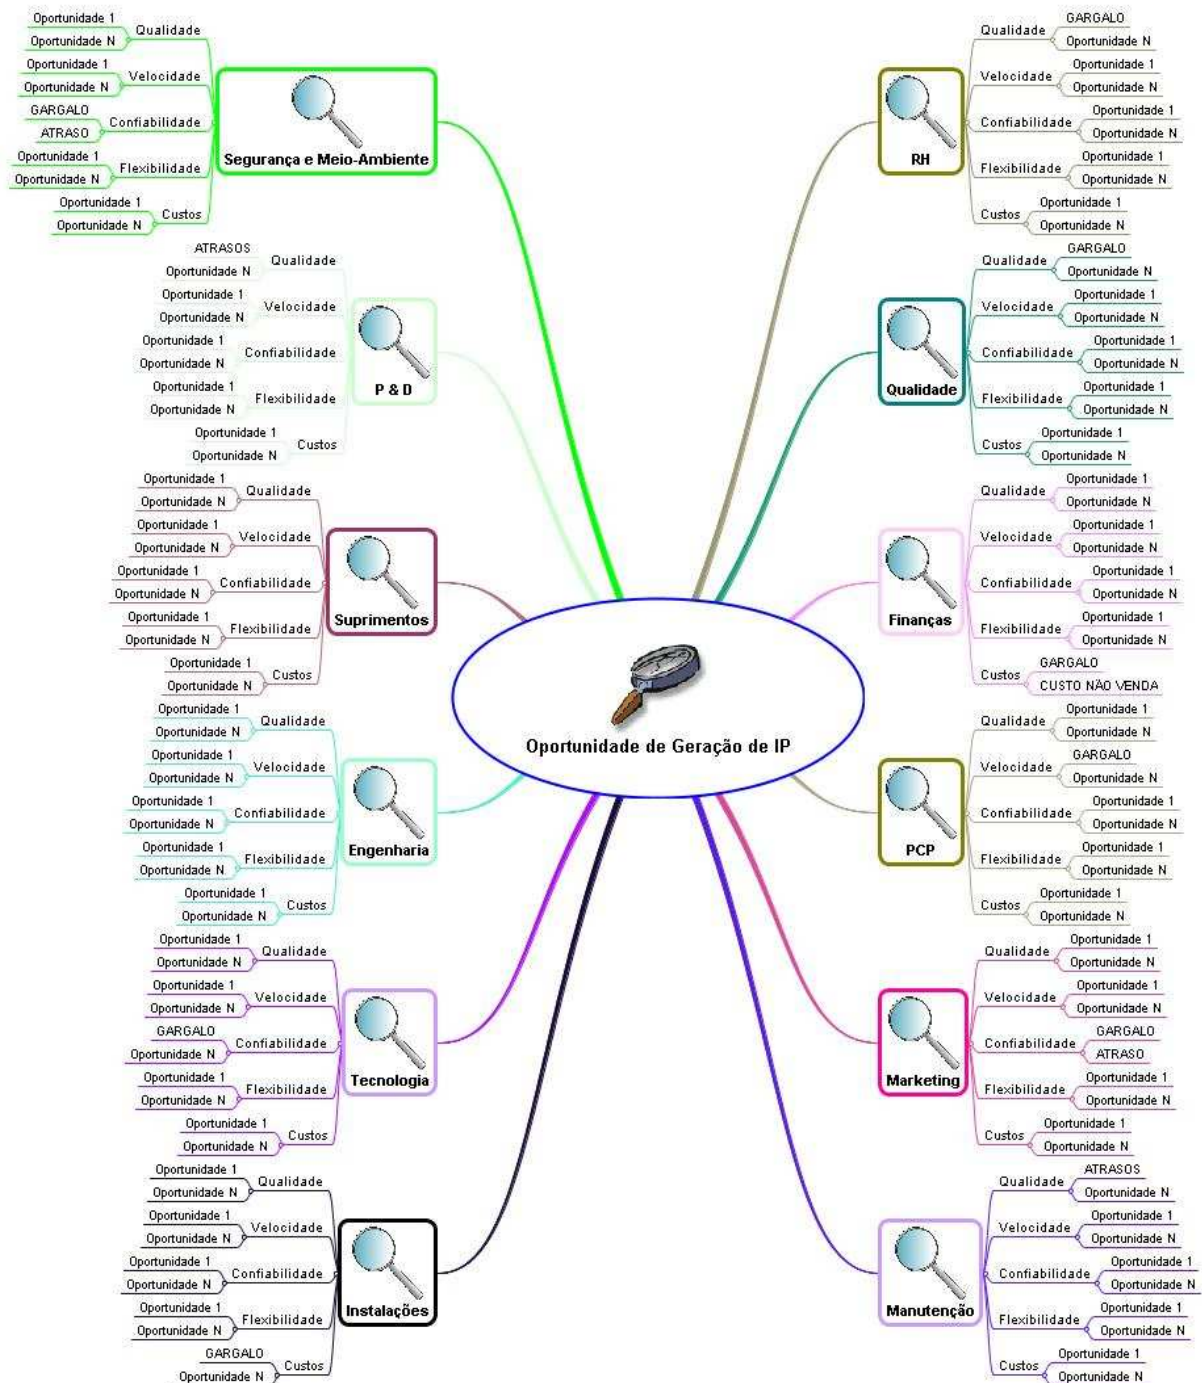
Oportunidade de Geração de IP

Segurança e Meio-Ambiente
Qualidade
Oportunidade 1
Oportunidade N
Velocidade
Oportunidade 1
Oportunidade N
Confiabilidade
GARGALO
ATRASO
Flexibilidade
Oportunidade 1
Oportunidade N
Custos
Oportunidade 1
Oportunidade N

P & D
Qualidade
ATRASOS
Oportunidade N
Velocidade
Oportunidade 1
Oportunidade N
Confiabilidade
Oportunidade 1
Oportunidade N
Flexibilidade
Oportunidade 1
Oportunidade N
Custos
Oportunidade 1
Oportunidade N

Suprimentos
Qualidade
Oportunidade 1
Oportunidade N
Velocidade
Oportunidade 1
Oportunidade N
Confiabilidade
Oportunidade 1
Oportunidade N
Flexibilidade
Oportunidade 1
Oportunidade N
Custos
Oportunidade 1
Oportunidade N

Engenharia
Qualidade
Oportunidade 1
Oportunidade N
Velocidade
Oportunidade 1
Oportunidade N
Confiabilidade
Oportunidade 1
Oportunidade N
Flexibilidade
Oportunidade 1
Oportunidade N
Custos
Oportunidade 1
Oportunidade N

Tecnologia
Qualidade
Oportunidade 1
Oportunidade N
Velocidade
Oportunidade 1
Oportunidade N
Confiabilidade
GARGALO
Oportunidade N
Flexibilidade
Oportunidade 1
Oportunidade N
Custos
Oportunidade 1
Oportunidade N

Instalações
Qualidade
Oportunidade 1
Oportunidade N
Velocidade
Oportunidade 1
Oportunidade N
Confiabilidade
Oportunidade 1
Oportunidade N
Flexibilidade
Oportunidade 1
Oportunidade N
Custos
GARGALO
Oportunidade N

RH
Qualidade
GARGALO
Oportunidade N
Velocidade
Oportunidade 1
Oportunidade N
Confiabilidade
Oportunidade 1
Oportunidade N
Flexibilidade
Oportunidade 1
Oportunidade N
Custos
Oportunidade 1
Oportunidade N

Qualidade
Qualidade
GARGALO
Oportunidade N
Velocidade
Oportunidade 1
Oportunidade N
Confiabilidade
Oportunidade 1
Oportunidade N
Flexibilidade
Oportunidade 1
Oportunidade N
Custos
Oportunidade 1
Oportunidade N

Finanças
Qualidade
Oportunidade 1
Oportunidade N
Velocidade
Oportunidade 1
Oportunidade N
Confiabilidade
Oportunidade 1
Oportunidade N
Flexibilidade
Oportunidade 1
Oportunidade N
Custos
GARGALO
CUSTO NÃO VENDA

PCP
Qualidade
Oportunidade 1
Oportunidade N
Velocidade
GARGALO
Oportunidade N
Confiabilidade
Oportunidade 1
Oportunidade N
Flexibilidade
Oportunidade 1
Oportunidade N
Custos
Oportunidade 1
Oportunidade N

Marketing
Qualidade
Oportunidade 1
Oportunidade N
Velocidade
Oportunidade 1
Oportunidade N
Confiabilidade
GARGALO
ATRASO
Flexibilidade
Oportunidade 1
Oportunidade N
Custos
Oportunidade 1
Oportunidade N

Manutenção
Qualidade
ATRASOS
Oportunidade N
Velocidade
Oportunidade 1
Oportunidade N
Confiabilidade
Oportunidade 1
Oportunidade N
Flexibilidade
Oportunidade 1
Oportunidade N
Custos
Oportunidade 1
Oportunidade N